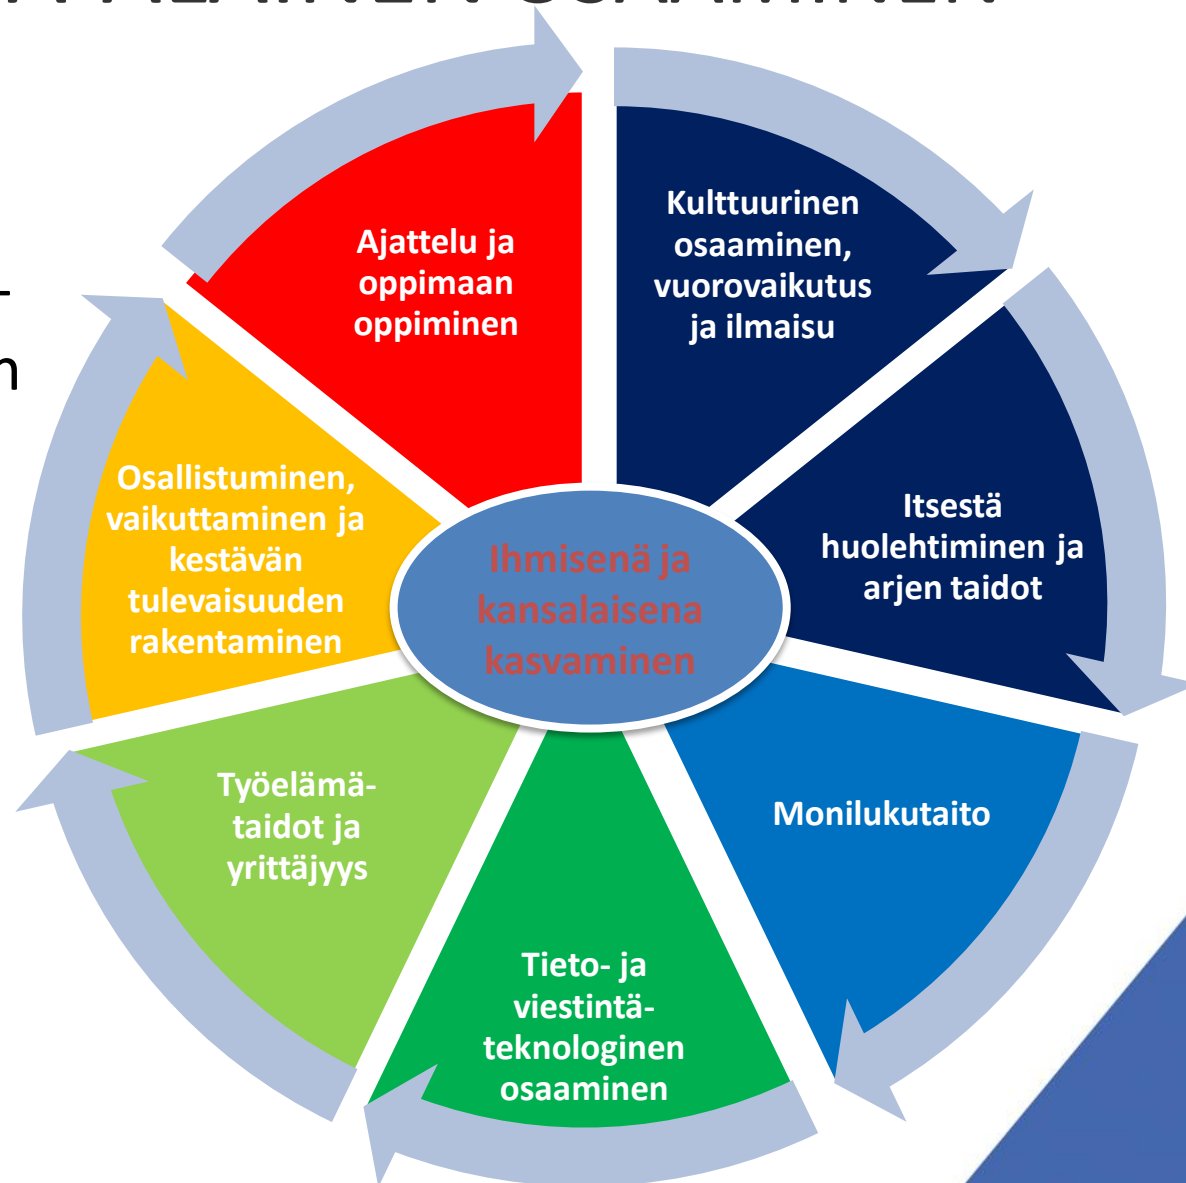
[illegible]

-
n

Ajattelu ja oppimaan oppiminen

Kulttuurinen osaaminen, vuorovaikutus ja ilmaisu

Itsestä huolehtiminen ja arjen taidot

Monilukutaito

Tieto- ja viestintäteknologinen osaaminen

Työelämätaidot ja yrittäjyys

Osallistuminen, vaikuttaminen ja kestävän tulevaisuuden rakentaminen

Ihmisenä ja kansalaisena kasvaminen